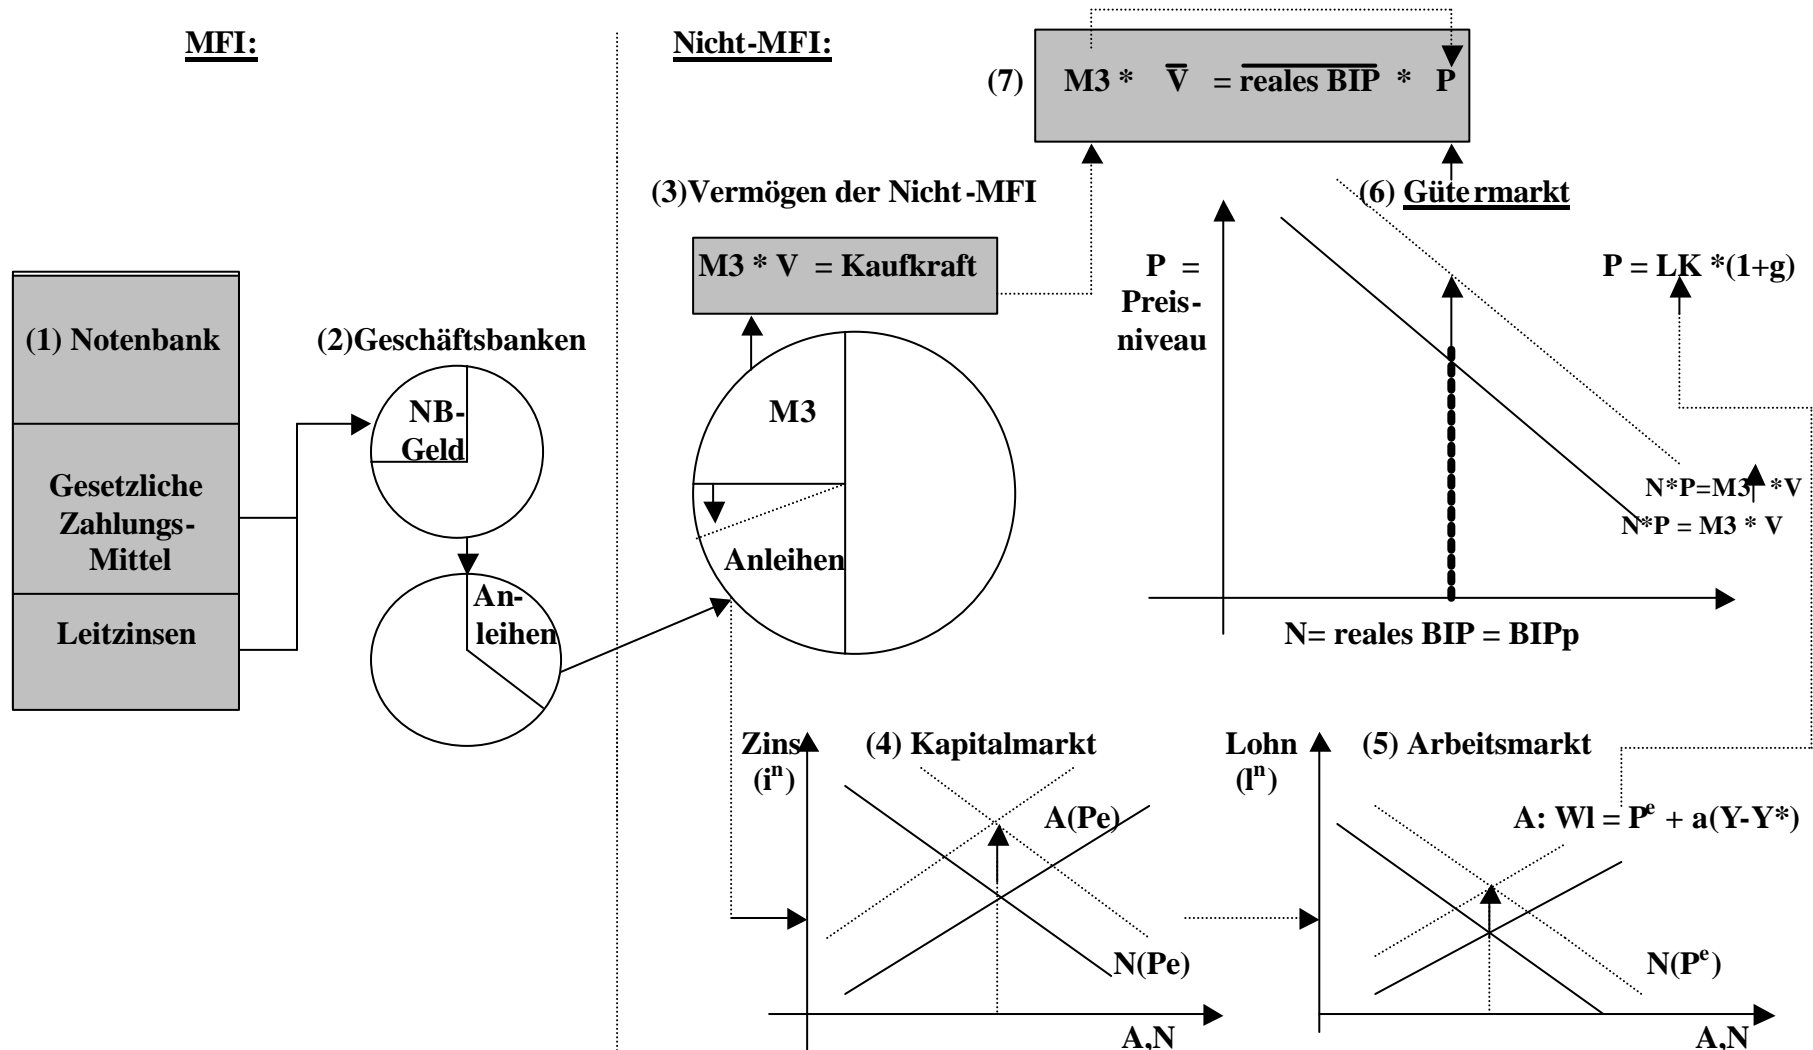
MFI:

Nicht-MFI:

(7) M3 * $\overline{V}$ = $\overline{\text{reales BIP}}$ * P

(3)Vermögen der Nicht-MFI

(6) Gütermarkt

M3 * V = Kaufkraft

P = Preisniveau

P = LK *(1+g)

(1) Notenbank

Gesetzliche Zahlungs-Mittel

Leitzinsen

(2)Geschäftsbanken

NB-Geld

Anleihen

M3

Anleihen

N*P=M3 *V

N*P = M3 * V

N= reales BIP = BIPp

Zins ($i^n$)

(4) Kapitalmarkt

A(Pe)

N(Pe)

A,N

Lohn ($l^n$)

(5) Arbeitsmarkt

A: Wl = $P^e$ + a(Y-Y*)

N($P^e$)

A,N